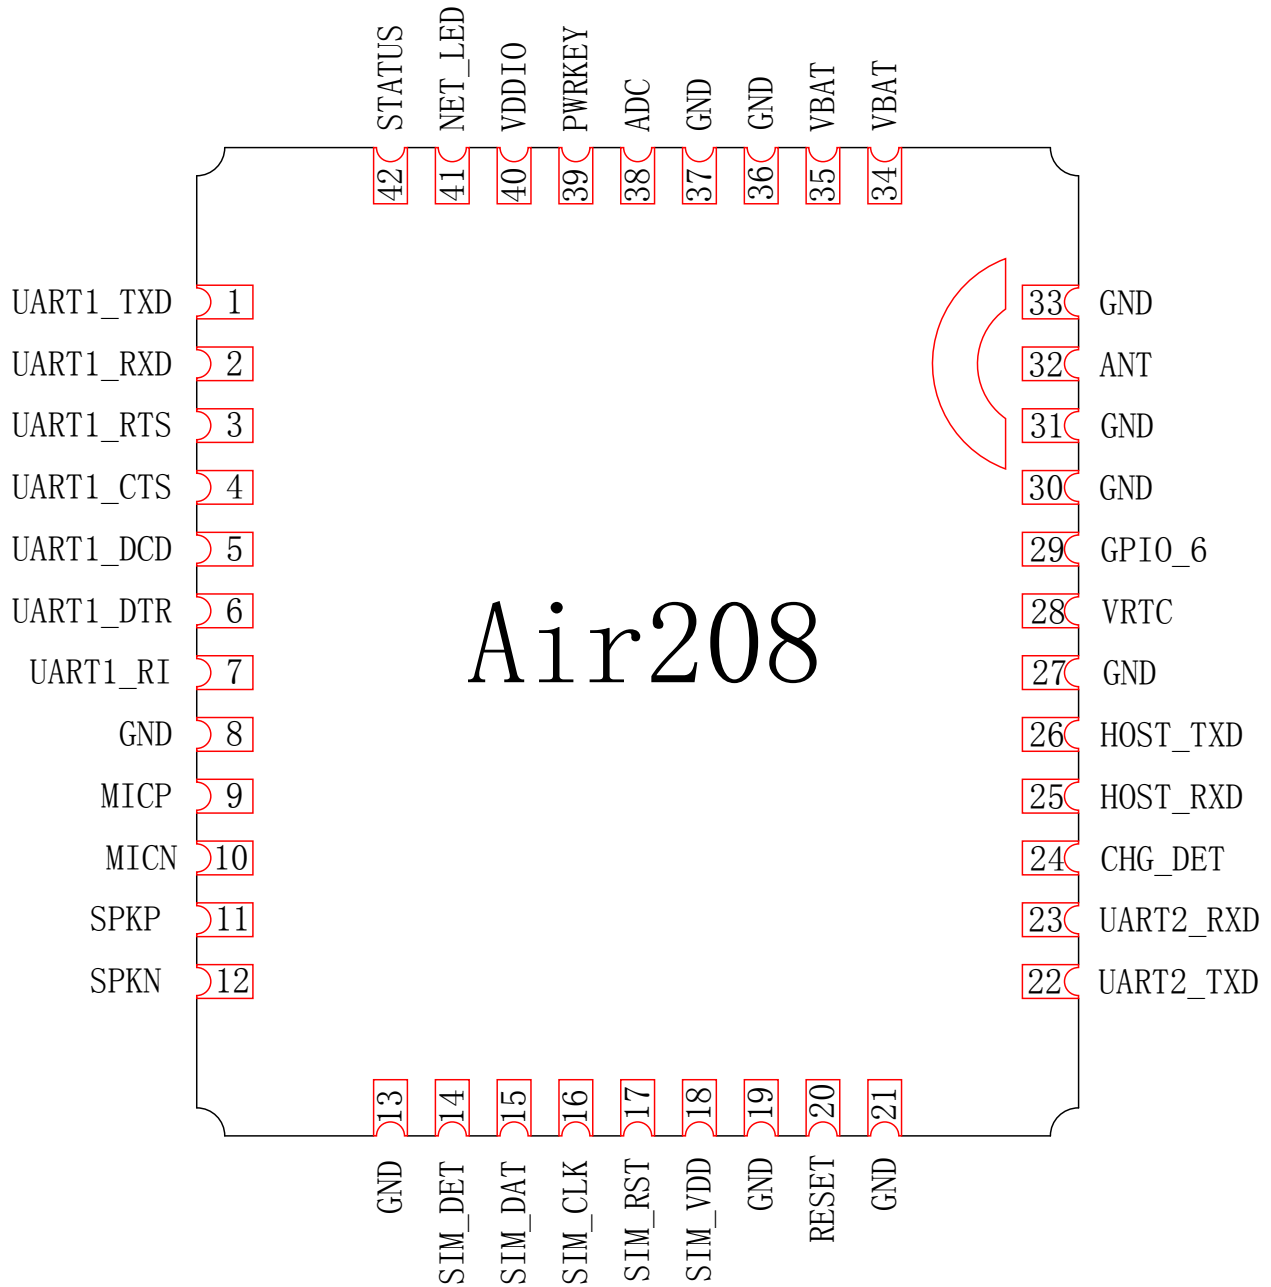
STATUS NET_LED VDDIO PWRKEY ADC GND GND VBAT VBAT
42 41 40 39 38 37 36 35 34

UART1_TXD 1
UART1_RXD 2
UART1_RTS 3
UART1_CTS 4
UART1_DCD 5
UART1_DTR 6
UART1_RI 7
GND 8
MICP 9
MICN 10
SPKP 11
SPKN 12

Air208

33 GND
32 ANT
31 GND
30 GND
29 GPIO_6
28 VRTC
27 GND
26 HOST_TXD
25 HOST_RXD
24 CHG_DET
23 UART2_RXD
22 UART2_TXD

13 14 15 16 17 18 19 20 21
GND SIM_DET SIM_DAT SIM_CLK SIM_RST SIM_VDD GND RESET GND